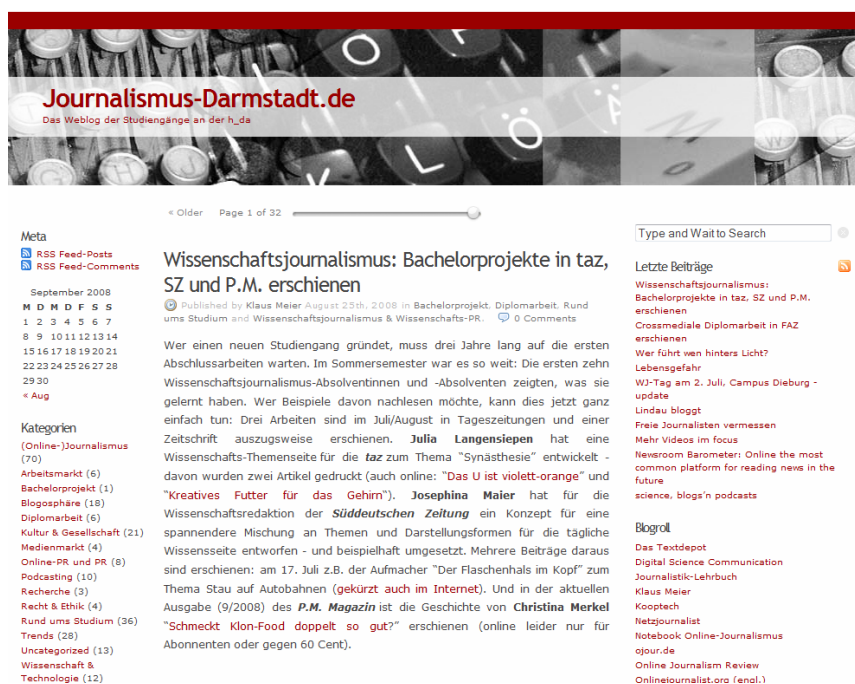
Journalismus-Darmstadt.de
Das Weblog der Studiengänge an der h_da

« Older Page 1 of 32

Meta
RSS Feed-Posts
RSS Feed-Comments

September 2008

| M | D | M | D | F | S | S |
|---|---|---|---|---|---|---|
| 1 | 2 | 3 | 4 | 5 | 6 | 7 |
| 8 | 9 | 10 | 11 | 12 | 13 | 14 |
| 15 | 16 | 17 | 18 | 19 | 20 | 21 |
| 22 | 23 | 24 | 25 | 26 | 27 | 28 |
| 29 | 30 | | | | | |

« Aug

Kategorien
(Online-)Journalismus (70)
Arbeitsmarkt (6)
Bachelorprojekt (1)
Blogosphäre (18)
Diplomarbeit (6)
Kultur & Gesellschaft (21)
Medienmarkt (4)
Online-PR und PR (8)
Podcasting (10)
Recherche (3)
Recht & Ethik (4)
Rund ums Studium (36)
Trends (28)
Uncategorized (13)
Wissenschaft & Technologie (12)

Wissenschaftsjournalismus: Bachelorprojekte in taz, SZ und P.M. erschienen

Published by Klaus Meier August 25th, 2008 in Bachelorprojekt, Diplomarbeit, Rund ums Studium and Wissenschaftsjournalismus & Wissenschafts-PR. 0 Comments

Wer einen neuen Studiengang gründet, muss drei Jahre lang auf die ersten Abschlussarbeiten warten. Im Sommersemester war es so weit: Die ersten zehn Wissenschaftsjournalismus-Absolventinnen und -Absolventen zeigten, was sie gelernt haben. Wer Beispiele davon nachlesen möchte, kann dies jetzt ganz einfach tun: Drei Arbeiten sind im Juli/August in Tageszeitungen und einer Zeitschrift auszugsweise erschienen. Julia Langensiepen hat eine Wissenschafts-Themenseite für die taz zum Thema "Synästhesie" entwickelt - davon wurden zwei Artikel gedruckt (auch online: "Das U ist violett-orange" und "Kreatives Futter für das Gehirn"). Josephina Maier hat für die Wissenschaftsredaktion der Süddeutschen Zeitung ein Konzept für eine spannendere Mischung an Themen und Darstellungsformen für die tägliche Wissensseite entworfen - und beispielhaft umgesetzt. Mehrere Beiträge daraus sind erschienen: am 17. Juli z.B. der Aufmacher "Der Flaschenhals im Kopf" zum Thema Stau auf Autobahnen (gekürzt auch im Internet). Und in der aktuellen Ausgabe (9/2008) des P.M. Magazin ist die Geschichte von Christina Merkel "Schmeckt Klon-Food doppelt so gut?" erschienen (online leider nur für Abonnenten oder gegen 60 Cent).

Type and Wait to Search

Letzte Beiträge
Wissenschaftsjournalismus: Bachelorprojekte in taz, SZ und P.M. erschienen
Crossmediale Diplomarbeit in FAZ erschienen
Wer führt wen hinters Licht?
Lebensgefahr
WJ-Tag am 2. Juli, Campus Dieburg - update
Lindau bloggt
Freie Journalisten vermessen
Mehr Videos im focus
Newsroom Barometer: Online the most common platform for reading news in the future
science, blogs'n podcasts

Blogroll
Das Textdepot
Digital Science Communication
Journalistik-Lehrbuch
Klaus Meier
Kooptech
Netzjournalist
Notebook Online-Journalismus
ojour.de
Online Journalism Review
Onlinejournalist.org (engl.)